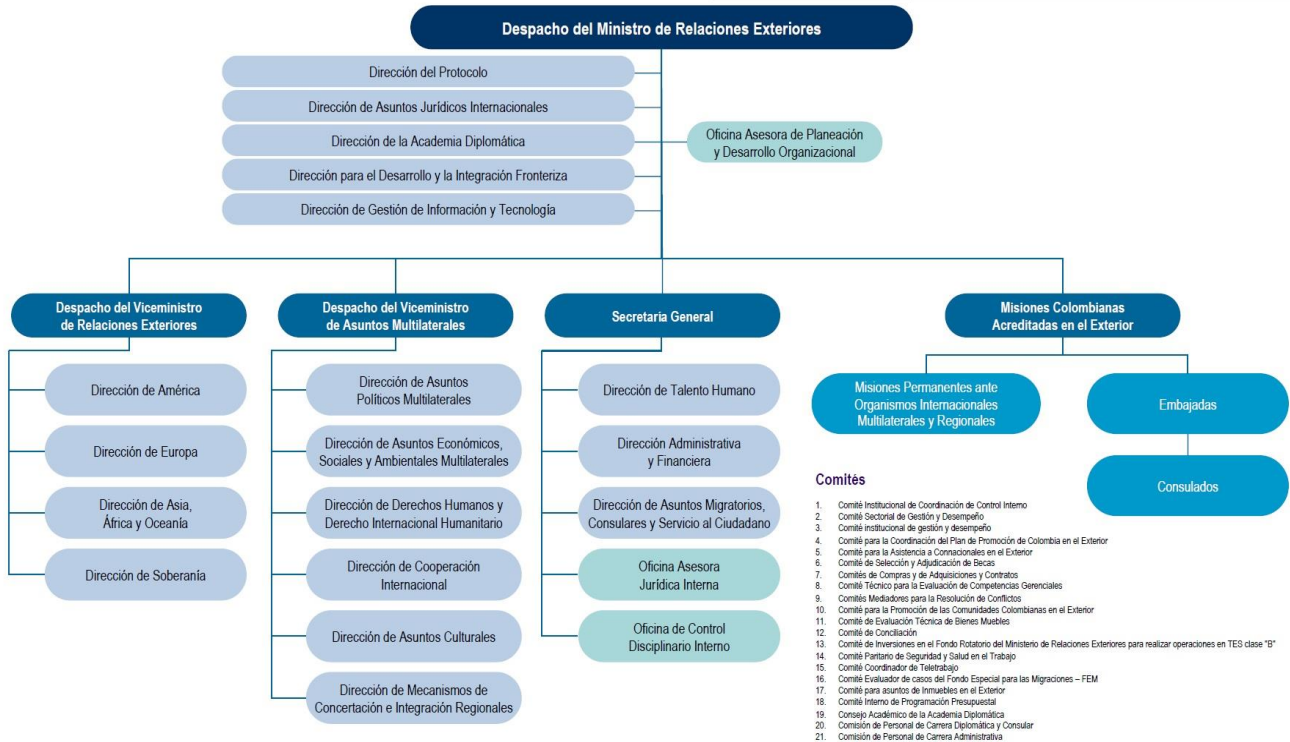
Despacho del Ministro de Relaciones Exteriores

Dirección del Protocolo

Dirección de Asuntos Jurídicos Internacionales

Dirección de la Academia Diplomática

Dirección para el Desarrollo y la Integración Fronteriza

Dirección de Gestión de Información y Tecnología

Oficina Asesora de Planeación y Desarrollo Organizacional

Despacho del Viceministro de Relaciones Exteriores

Dirección de América

Dirección de Europa

Dirección de Asia, África y Oceanía

Dirección de Soberanía

Despacho del Viceministro de Asuntos Multilaterales

Dirección de Asuntos Políticos Multilaterales

Dirección de Asuntos Económicos, Sociales y Ambientales Multilaterales

Dirección de Derechos Humanos y Derecho Internacional Humanitario

Dirección de Cooperación Internacional

Dirección de Asuntos Culturales

Dirección de Mecanismos de Concertación e Integración Regionales

Secretaria General

Dirección de Talento Humano

Dirección Administrativa y Financiera

Dirección de Asuntos Migratorios, Consulares y Servicio al Ciudadano

Oficina Asesora Jurídica Interna

Oficina de Control Disciplinario Interno

Misiones Colombianas Acreditadas en el Exterior

Misiones Permanentes ante Organismos Internacionales Multilaterales y Regionales

Embajadas

Consulados

Comités

1. Comité Institucional de Coordinación de Control Interno
2. Comité Sectorial de Gestión y Desempeño
3. Comité institucional de gestión y desempeño
4. Comité para la Coordinación del Plan de Promoción de Colombia en el Exterior
5. Comité para la Asistencia a Connacionales en el Exterior
6. Comité de Selección y Adjudicación de Becas
7. Comités de Compras y de Adquisiciones y Contratos
8. Comité Técnico para la Evaluación de Competencias Gerenciales
9. Comités Mediadores para la Resolución de Conflictos
10. Comité para la Promoción de las Comunidades Colombianas en el Exterior
11. Comité de Evaluación Técnica de Bienes Muebles
12. Comité de Conciliación
13. Comité de Inversiones en el Fondo Rotatorio del Ministerio de Relaciones Exteriores para realizar operaciones en TES clase "B"
14. Comité Paritario de Seguridad y Salud en el Trabajo
15. Comité Coordinador de Teletrabajo
16. Comité Evaluador de casos del Fondo Especial para las Migraciones – FEM
17. Comité para asuntos de Inmuebles en el Exterior
18. Comité Interno de Programación Presupuestal
19. Consejo Académico de la Academia Diplomática
20. Comisión de Personal de Carrera Diplomática y Consular
21. Comisión de Personal de Carrera Administrativa